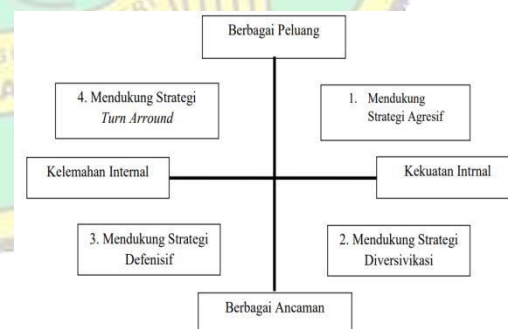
Berbagai Peluang

4. Mendukung Strategi
*Turn Arround*

1. Mendukung Strategi Agresif

Kelemahan Internal

Kekuatan Intrnal

3. Mendukung Strategi Defenisif

2. Mendukung Strategi Diversivikasi

Berbagai Ancaman